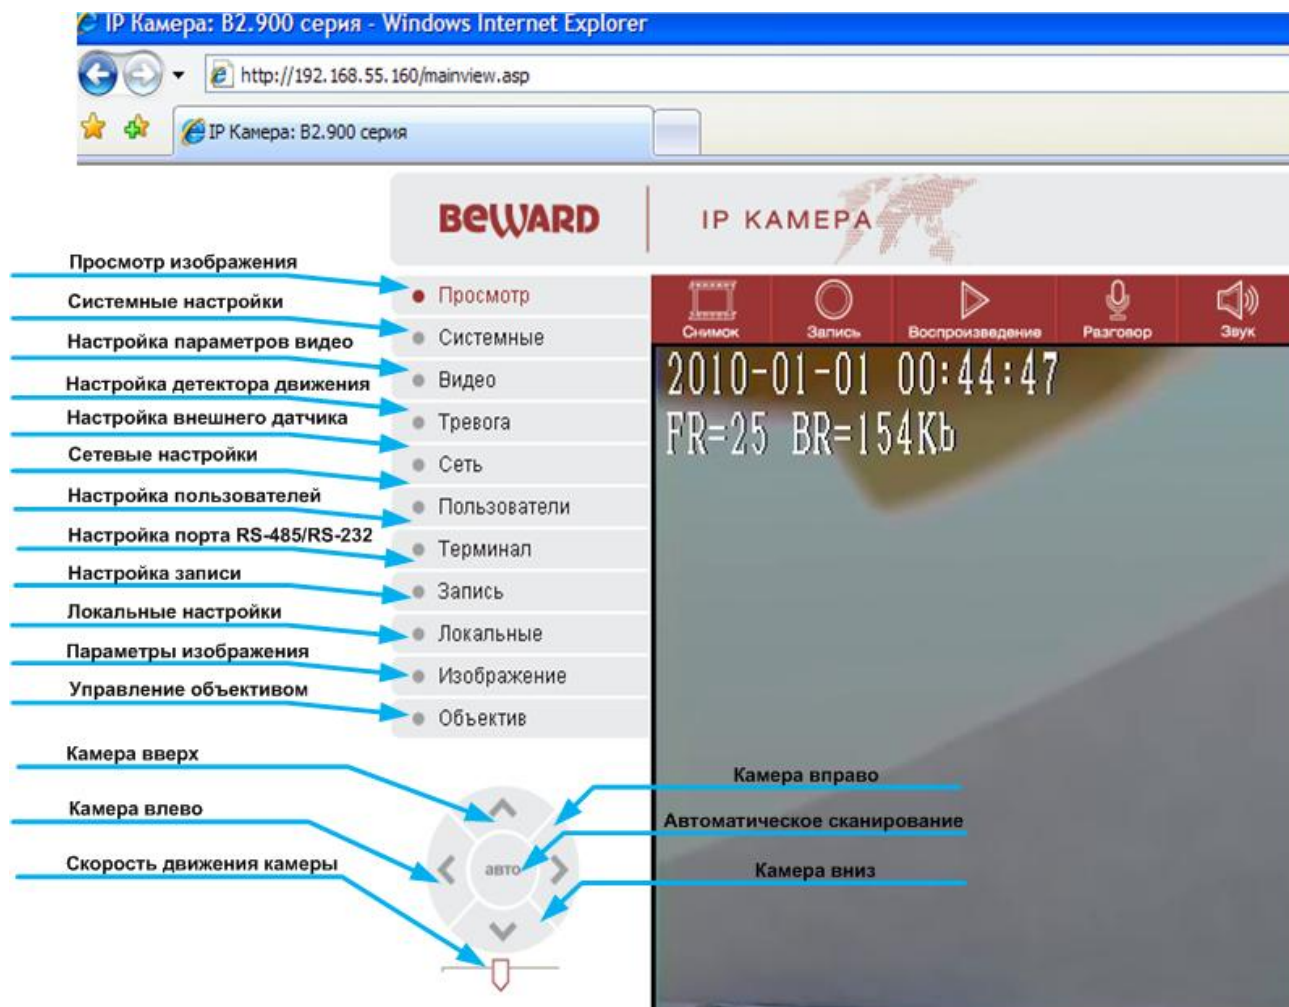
IP Камера: B2.900 серия - Windows Internet Explorer
http://192.168.55.160/mainview.asp
IP Камера: B2.900 серия

BeWARD IP КАМЕРА

Просмотр изображения
Системные настройки
Настройка параметров видео
Настройка детектора движения
Настройка внешнего датчика
Сетевые настройки
Настройка пользователей
Настройка порта RS-485/RS-232
Настройка записи
Локальные настройки
Параметры изображения
Управление объективом

Просмотр
Системные
Видео
Тревога
Сеть
Пользователи
Терминал
Запись
Локальные
Изображение
Объектив

Снимок
Запись
Воспроизведение
Разговор
Звук

2010-01-01 00:44:47
FR=25 BR=154Kb

Камера вверх
Камера влево
Скорость движения камеры
Камера вправо
Автоматическое сканирование
Камера вниз
авто